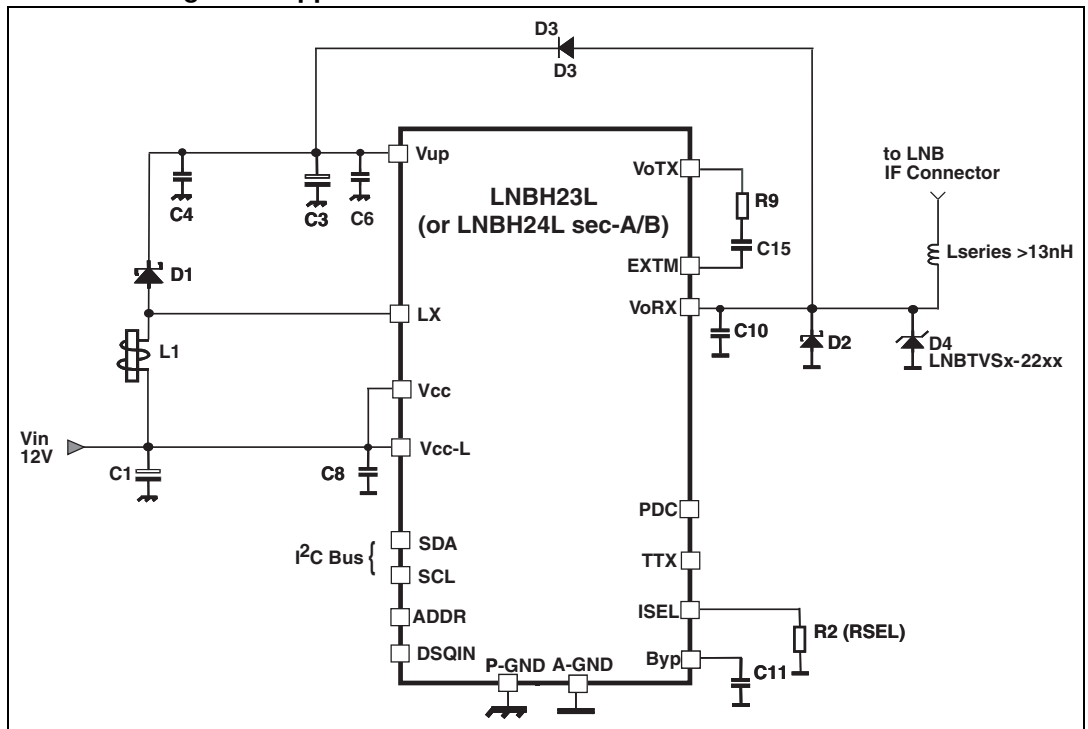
D3
D3

LNBH23L
(or LNBH24L sec-A/B)

Vup
VoTX
R9
C15
EXTM
VoRX
C10
D2
D4
LNBTVSx-22xx
to LNB
IF Connector
Lseries >13nH
C4
C3
C6
D1
LX
L1
Vcc
Vin
12V
Vcc-L
C1
C8
$I^2C$ Bus
SDA
SCL
ADDR
DSQIN
P-GND
A-GND
PDC
TTX
ISEL
R2 (RSEL)
Byp
C11